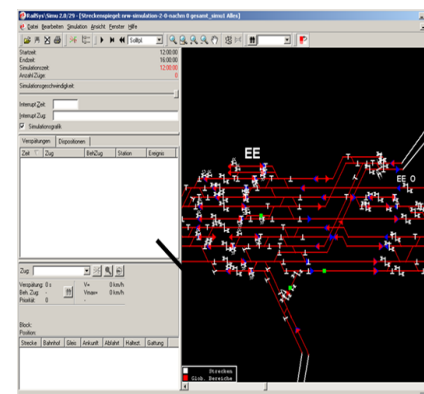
RailSys/Simu 2.0/29 - [Streckenspiegel new-simulation-2-0-nachm 0 gesamt_simu1 Alles]

Datei Bearbeiten Simulation Ansicht Fenster Hilfe

Sollpl

Startzeit 12:00:00
Endzeit 16:00:00
Simulationszeit 12:00:00
Anzahl Züge 0

Simulationsgeschwindigkeit

Interrupt Zeit
Interrupt Zug
Simulationsgrafik

Verspätungen | Dispositionen

| Zeit | Zug | BefrZug | Station | Ereignis |
|---|---|---|---|---|

Zug:
Verspätung: 0 s V= 0 km/h
Beh. Zug: Vmax= 0 km/h
Priorität: 0

Block:
Position:

| Strecke | Bahnhof | Gleis | Ankunft | Abfahrt | Halteart | Gattung |
|---|---|---|---|---|---|---|

EE

EE O

Strecken
Glob. Bereiche